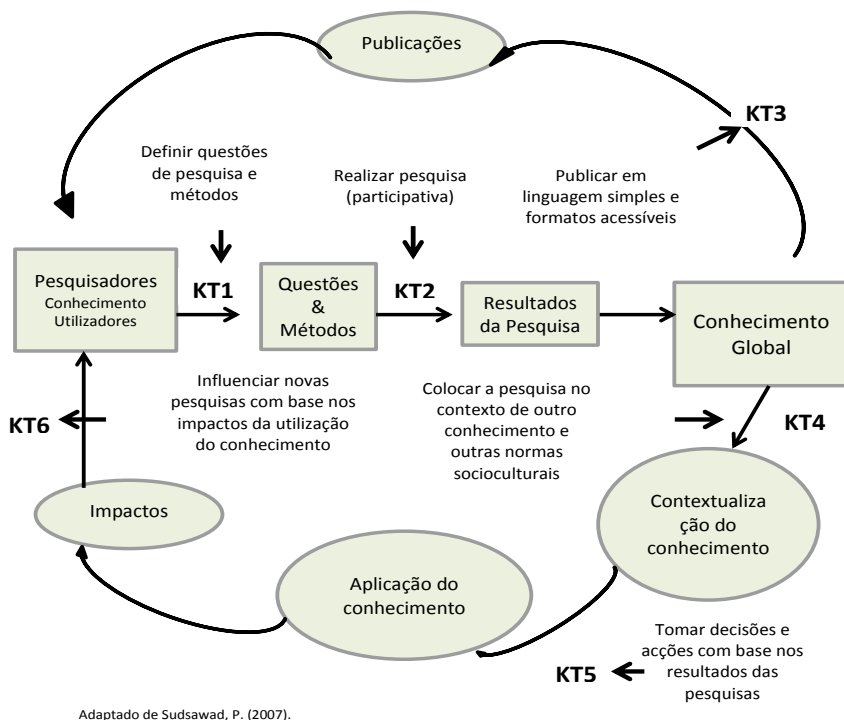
Publicações

KT3

Definir questões de pesquisa e métodos

Realizar pesquisa (participativa)

Publicar em linguagem simples e formatos acessíveis

Pesquisadores
Conhecimento
Utilizadores

KT1

Questões & Métodos

KT2

Resultados da Pesquisa

Conhecimento Global

Influenciar novas pesquisas com base nos impactos da utilização do conhecimento

Colocar a pesquisa no contexto de outro conhecimento e outras normas socioculturais

KT6

KT4

Impactos

Contextualização do conhecimento

Aplicação do conhecimento

Tomar decisões e acções com base nos resultados das pesquisas

KT5

Adaptado de Sudsawad, P. (2007).